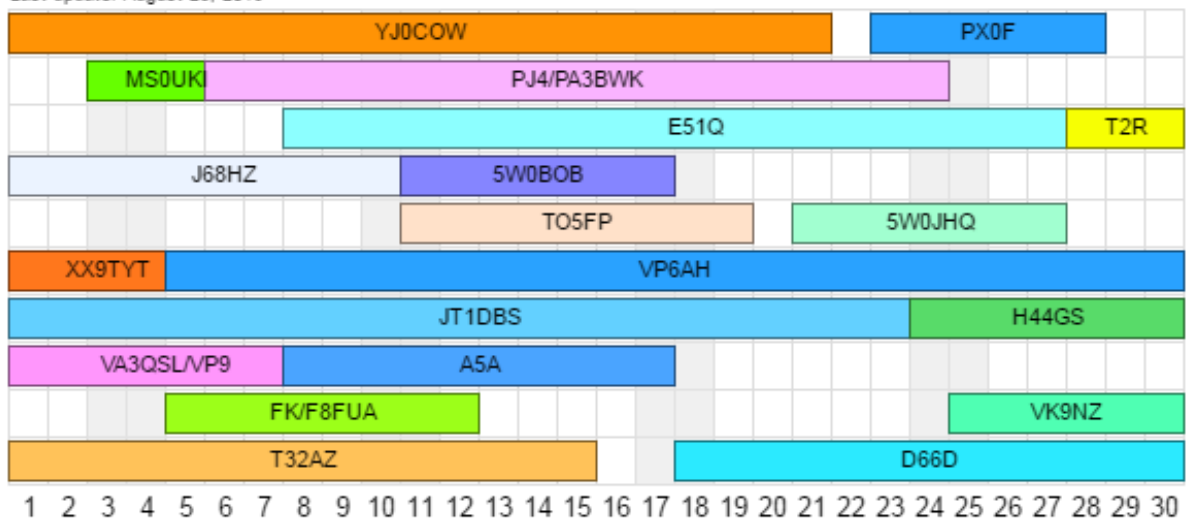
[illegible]

| YJ0COW | PX0F |
|---|---|
| MS0UKI | PJ4/PA3BWK |
| E51Q | T2R |
| J68HZ | 5W0BOB |
| TO5FP | 5W0JHQ |
| XX9TYT | VP6AH |
| JT1DBS | H44GS |
| VA3QSL/VP9 | A5A |
| FK/F8FUA | VK9NZ |
| T32AZ | D66D |

1 2 3 4 5 6 7 8 9 10 11 12 13 14 15 16 17 18 19 20 21 22 23 24 25 26 27 28 29 30